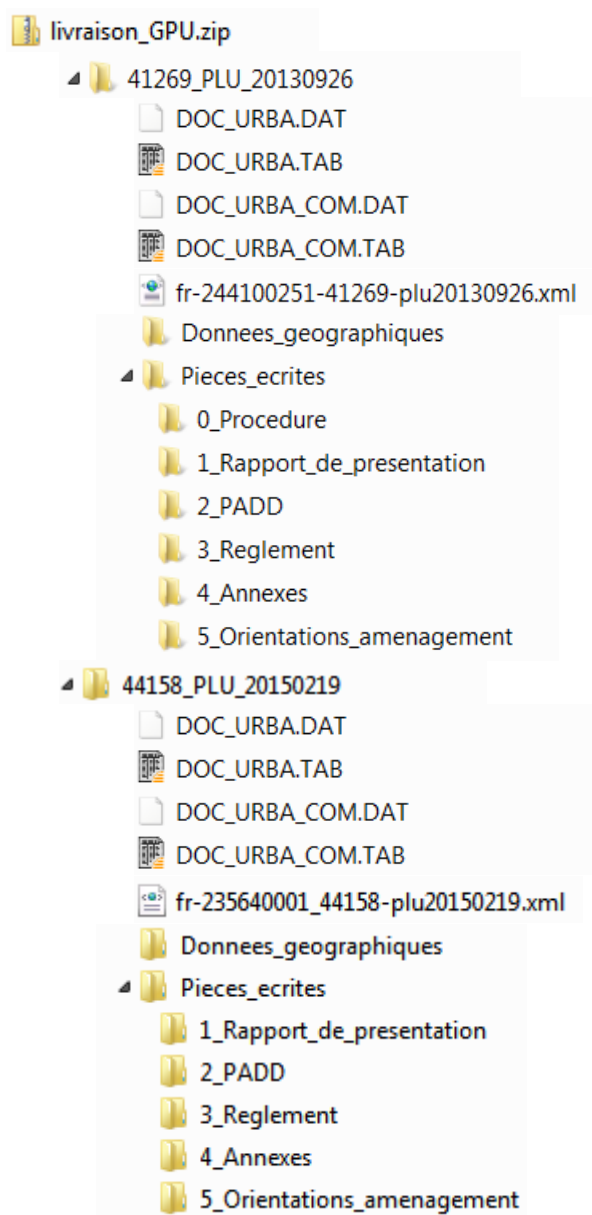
livraison_GPU.zip
41269_PLU_20130926
DOC_URBA.DAT
DOC_URBA.TAB
DOC_URBA_COM.DAT
DOC_URBA_COM.TAB
fr-244100251-41269-plu20130926.xml
Donnees_geographiques
Pieces_ecrites
0_Procedure
1_Rapport_de_presentation
2_PADD
3_Reglement
4_Annexes
5_Orientations_amenagement
44158_PLU_20150219
DOC_URBA.DAT
DOC_URBA.TAB
DOC_URBA_COM.DAT
DOC_URBA_COM.TAB
fr-235640001_44158-plu20150219.xml
Donnees_geographiques
Pieces_ecrites
1_Rapport_de_presentation
2_PADD
3_Reglement
4_Annexes
5_Orientations_amenagement